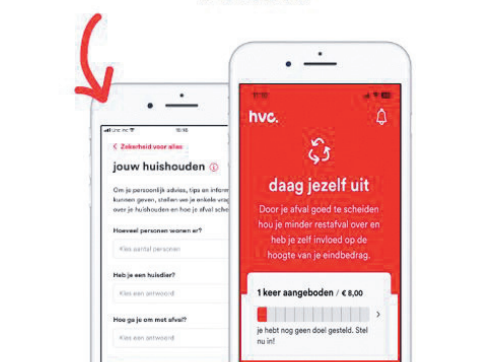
< Zekerheid voor allen

jouw huishouden

Om je persoonlijk advies, tips en informatie te kunnen geven, stellen we je enkele vragen over je huishouden en hoe je afval scheidt.

Hoeveel personen wonen er?

Kies aantal personen

Heb je een huisdier?

Kies een antwoord

Hoe ga je om met afval?

Kies een antwoord

hvc.

daag jezelf uit

Door je afval goed te scheiden hou je minder restafval over en heb je zelf invloed op de hoogte van je eindbedrag.

1 keer aangeboden / € 8,00

je hebt nog geen doel gesteld. Stel nu in!